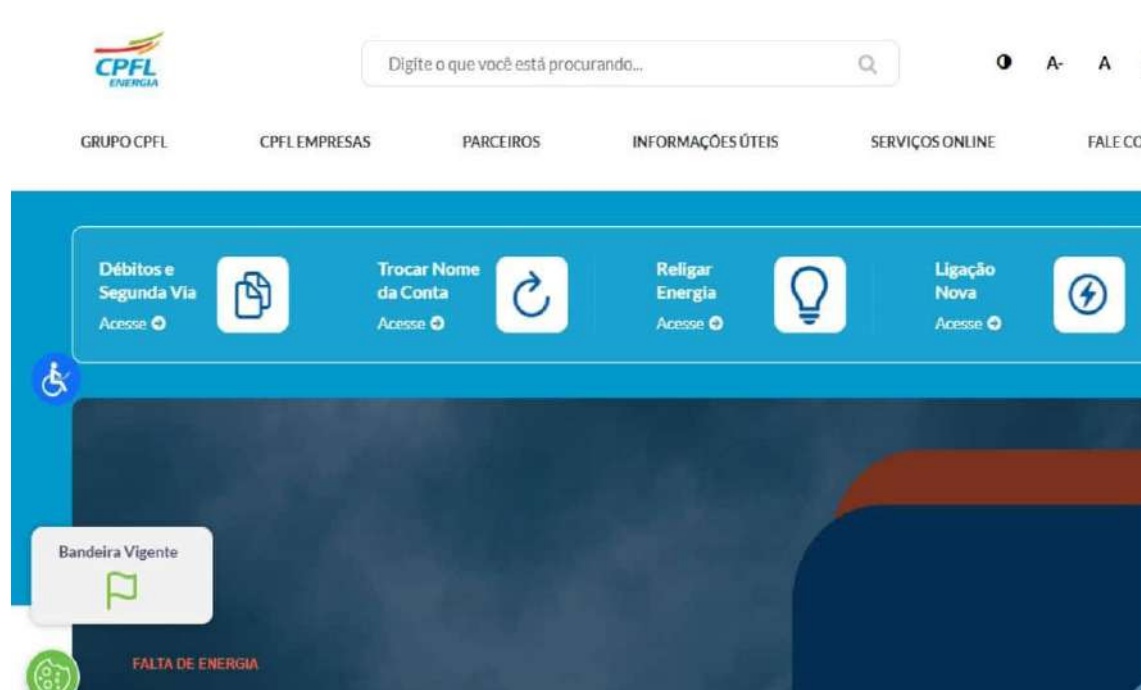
CPFL ENERGIA

Digite o que você está procurando...

A- A

GRUPO CPFL CPFL EMPRESAS PARCEIROS INFORMAÇÕES ÚTEIS SERVIÇOS ONLINE FALE CO

Débitos e Segunda Via
Acesse

Trocar Nome da Conta
Acesse

Religar Energia
Acesse

Ligação Nova
Acesse

Bandeira Vigente

FALTA DE ENERGIA